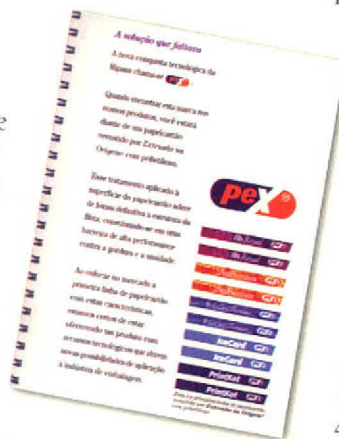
A solução que faltava

A nova conquista tecnológica da Ripasa chama-se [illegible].

Quando encontrar esta marca nos nossos produtos, você estará diante de um papelcartão revestido por Extrusão na Origem com polietileno.

Esse tratamento aplicado à superfície do papelcartão adere de forma definitiva à estrutura da fibra, constituindo-se em uma barreira de alta performance contra a gordura e a umidade.

Ao colocar no mercado a primeira linha de papelcartão com estas características, estamos certos de estar oferecendo um produto com recursos tecnológicos que abrem novas possibilidades de aplicação à indústria de embalagens.

pex

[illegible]
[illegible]
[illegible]
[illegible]
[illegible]
IceCard
IceCard
PrintKat
PrintKat

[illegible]